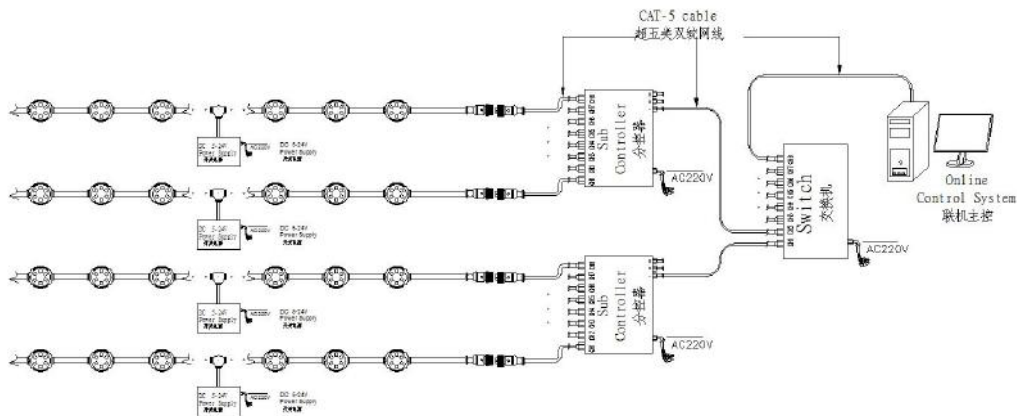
CAT-5 cable
超五类双绞网线

DC 5-24V Power Supply 开关电源
AC220V
DC 5-24V Power Supply 开关电源

DC 5-24V Power Supply 开关电源
AC220V
DC 5-24V Power Supply 开关电源

DC 5-24V Power Supply 开关电源
AC220V
DC 5-24V Power Supply 开关电源

DC 5-24V Power Supply 开关电源
AC220V
DC 5-24V Power Supply 开关电源

Sub Controller 分控器
AC220V

Switch 交换机
AC220V

Sub Controller 分控器
AC220V

Online Control System
联机主控